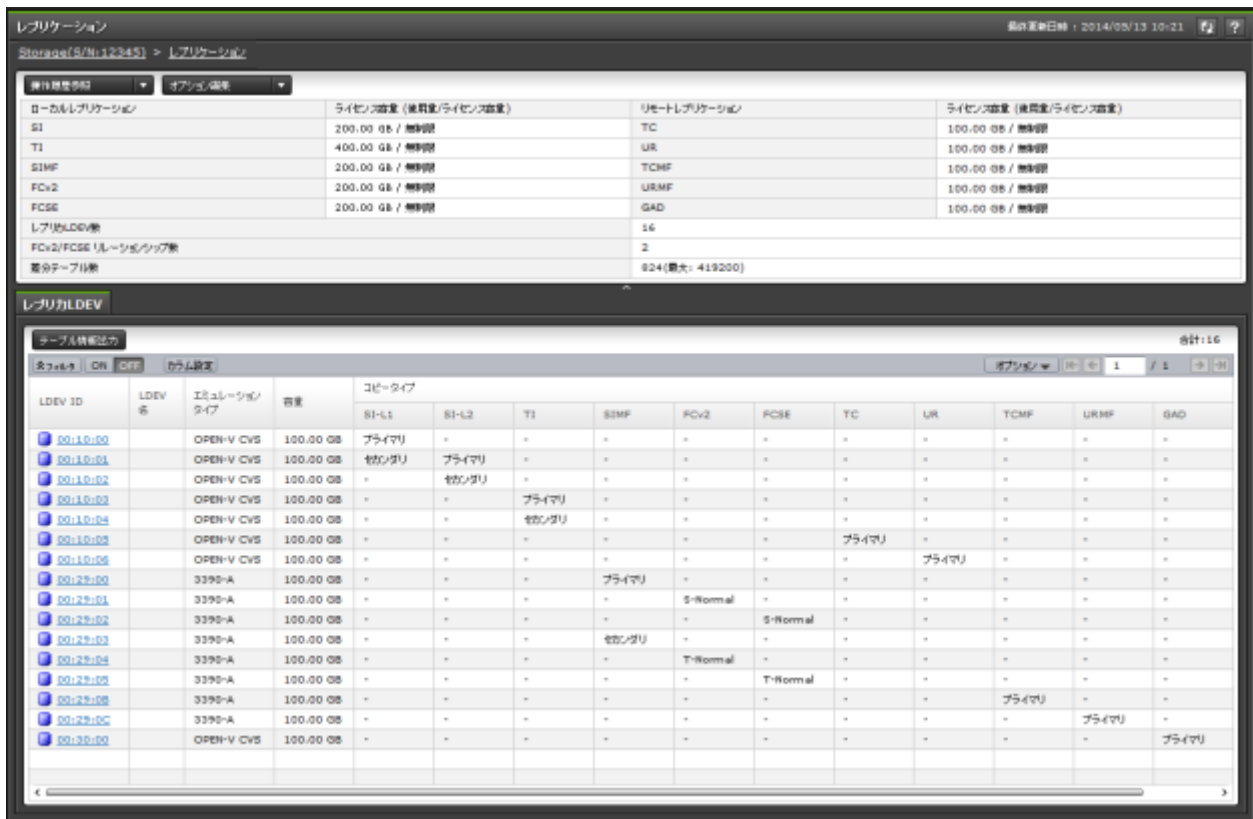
レプリケーション

最終更新日時：2014/05/13 10:21

Storage(S/N:12345) > レプリケーション

操作履歴参照 ▼ オプション編集 ▼

| ローカルレプリケーション | ライセンス容量（使用量/ライセンス容量） | リモートレプリケーション | ライセンス容量（使用量/ライセンス容量） |
|---|---|---|---|
| SI | 200.00 GB / 無制限 | TC | 100.00 GB / 無制限 |
| TI | 400.00 GB / 無制限 | UR | 100.00 GB / 無制限 |
| SIMF | 200.00 GB / 無制限 | TCMF | 100.00 GB / 無制限 |
| FCv2 | 200.00 GB / 無制限 | URMF | 100.00 GB / 無制限 |
| FCSE | 200.00 GB / 無制限 | GAD | 100.00 GB / 無制限 |
| レプリカLDEV数 | | 16 | |
| FCv2/FCSE リレーションシップ数 | | 2 | |
| 差分テーブル数 | | 824(最大: 419200) | |

レプリカLDEV

テーブル情報出力

合計:16

☆フィルタ ON OFF カラム設定

オプション ▼ 1 / 1

| LDEV ID | LDEV名 | エミュレーションタイプ | 容量 | SI-L1 | SI-L2 | TI | SIMF | FCv2 | FCSE | TC | UR | TCMF | URMF | GAD |
|---|---|---|---|---|---|---|---|---|---|---|---|---|---|---|
| 00:10:00 | | OPEN-V CVS | 100.00 GB | プライマリ | - | - | - | - | - | - | - | - | - | - |
| 00:10:01 | | OPEN-V CVS | 100.00 GB | セカンダリ | プライマリ | - | - | - | - | - | - | - | - | - |
| 00:10:02 | | OPEN-V CVS | 100.00 GB | - | セカンダリ | - | - | - | - | - | - | - | - | - |
| 00:10:03 | | OPEN-V CVS | 100.00 GB | - | - | プライマリ | - | - | - | - | - | - | - | - |
| 00:10:04 | | OPEN-V CVS | 100.00 GB | - | - | セカンダリ | - | - | - | - | - | - | - | - |
| 00:10:05 | | OPEN-V CVS | 100.00 GB | - | - | - | - | - | - | プライマリ | - | - | - | - |
| 00:10:06 | | OPEN-V CVS | 100.00 GB | - | - | - | - | - | - | - | プライマリ | - | - | - |
| 00:29:00 | | 3390-A | 100.00 GB | - | - | - | プライマリ | - | - | - | - | - | - | - |
| 00:29:01 | | 3390-A | 100.00 GB | - | - | - | - | S-Normal | - | - | - | - | - | - |
| 00:29:02 | | 3390-A | 100.00 GB | - | - | - | - | - | S-Normal | - | - | - | - | - |
| 00:29:03 | | 3390-A | 100.00 GB | - | - | - | セカンダリ | - | - | - | - | - | - | - |
| 00:29:04 | | 3390-A | 100.00 GB | - | - | - | - | T-Normal | - | - | - | - | - | - |
| 00:29:05 | | 3390-A | 100.00 GB | - | - | - | - | - | T-Normal | - | - | - | - | - |
| 00:29:08 | | 3390-A | 100.00 GB | - | - | - | - | - | - | - | - | プライマリ | - | - |
| 00:29:0C | | 3390-A | 100.00 GB | - | - | - | - | - | - | - | - | - | プライマリ | - |
| 00:30:00 | | OPEN-V CVS | 100.00 GB | - | - | - | - | - | - | - | - | - | - | プライマリ |